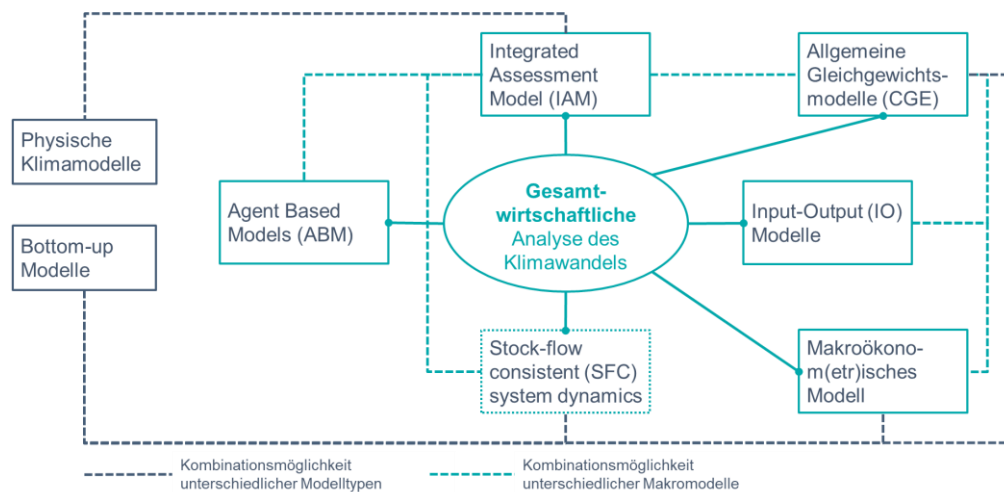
Physische Klimamodelle

Bottom-up Modelle

Integrated Assessment Model (IAM)

Allgemeine Gleichgewichtsmodelle (CGE)

Agent Based Models (ABM)

Gesamtwirtschaftliche Analyse des Klimawandels

Input-Output (IO) Modelle

Stock-flow consistent (SFC) system dynamics

Makroökonom(etr)isches Modell

Kombinationsmöglichkeit unterschiedlicher Modelltypen

Kombinationsmöglichkeit unterschiedlicher Makromodelle